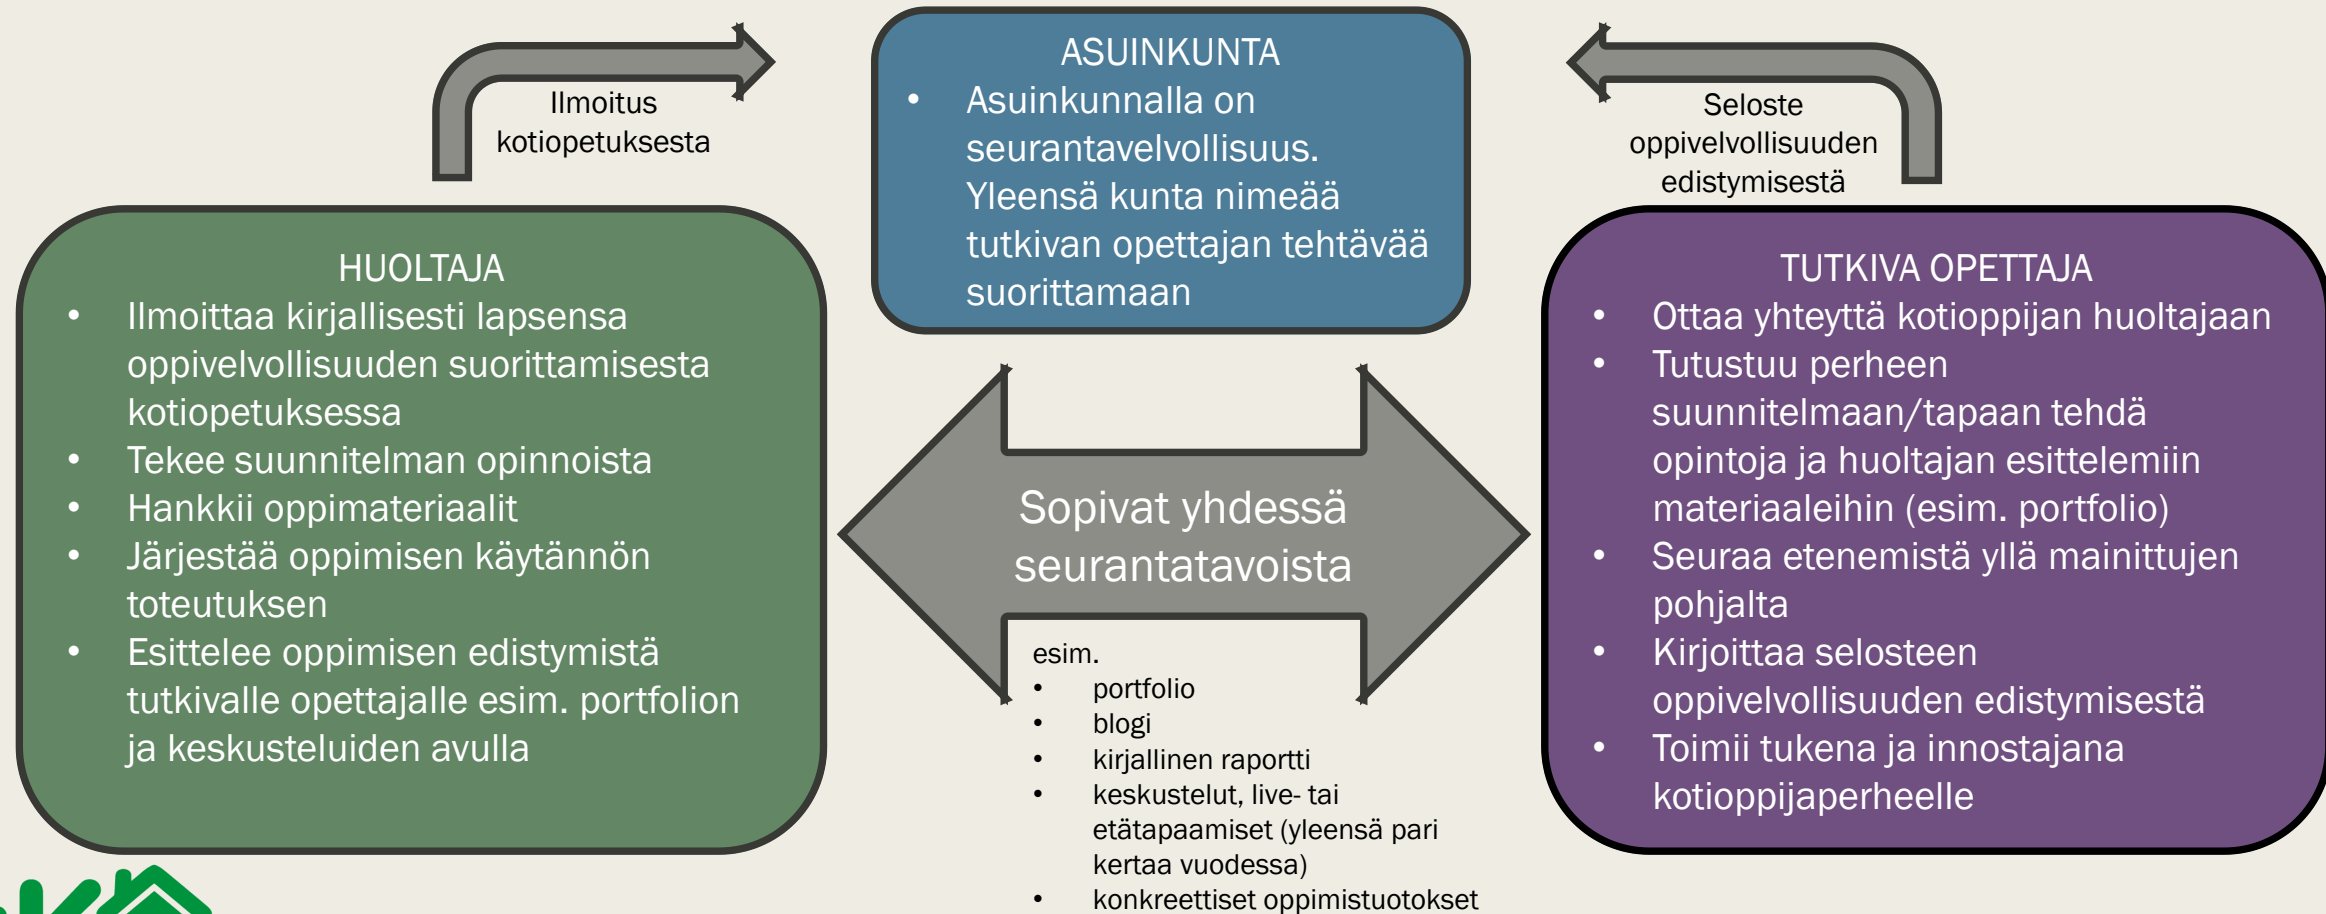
Ilmoitus kotiopetuksesta

ASUINKUNTA
• Asuinkunnalla on seurantavelvollisuus. Yleensä kunta nimeää tutkivan opettajan tehtävää suorittamaan

Seloste oppivelvollisuuden edistymisestä

HUOLTAJA
• Ilmoittaa kirjallisesti lapsensa oppivelvollisuuden suorittamisesta kotiopetuksessa
• Tekee suunnitelman opinnoista
• Hankkii oppimateriaalit
• Järjestää oppimisen käytännön toteutuksen
• Esittelee oppimisen edistymistä tutkivalle opettajalle esim. portfolion ja keskusteluiden avulla

Sopivat yhdessä seurantatavoista

esim.
• portfolio
• blogi
• kirjallinen raportti
• keskustelut, live- tai etätapaamiset (yleensä pari kertaa vuodessa)
• konkreettiset oppimistuotokset

TUTKIVA OPETTAJA
• Ottaa yhteyttä kotioppijan huoltajaan
• Tutustuu perheen suunnitelmaan/tapaan tehdä opintoja ja huoltajan esittelemiin materiaaleihin (esim. portfolio)
• Seuraa etenemistä yllä mainittujen pohjalta
• Kirjoittaa selosteen oppivelvollisuuden edistymisestä
• Toimii tukena ja innostajana kotioppijaperheelle